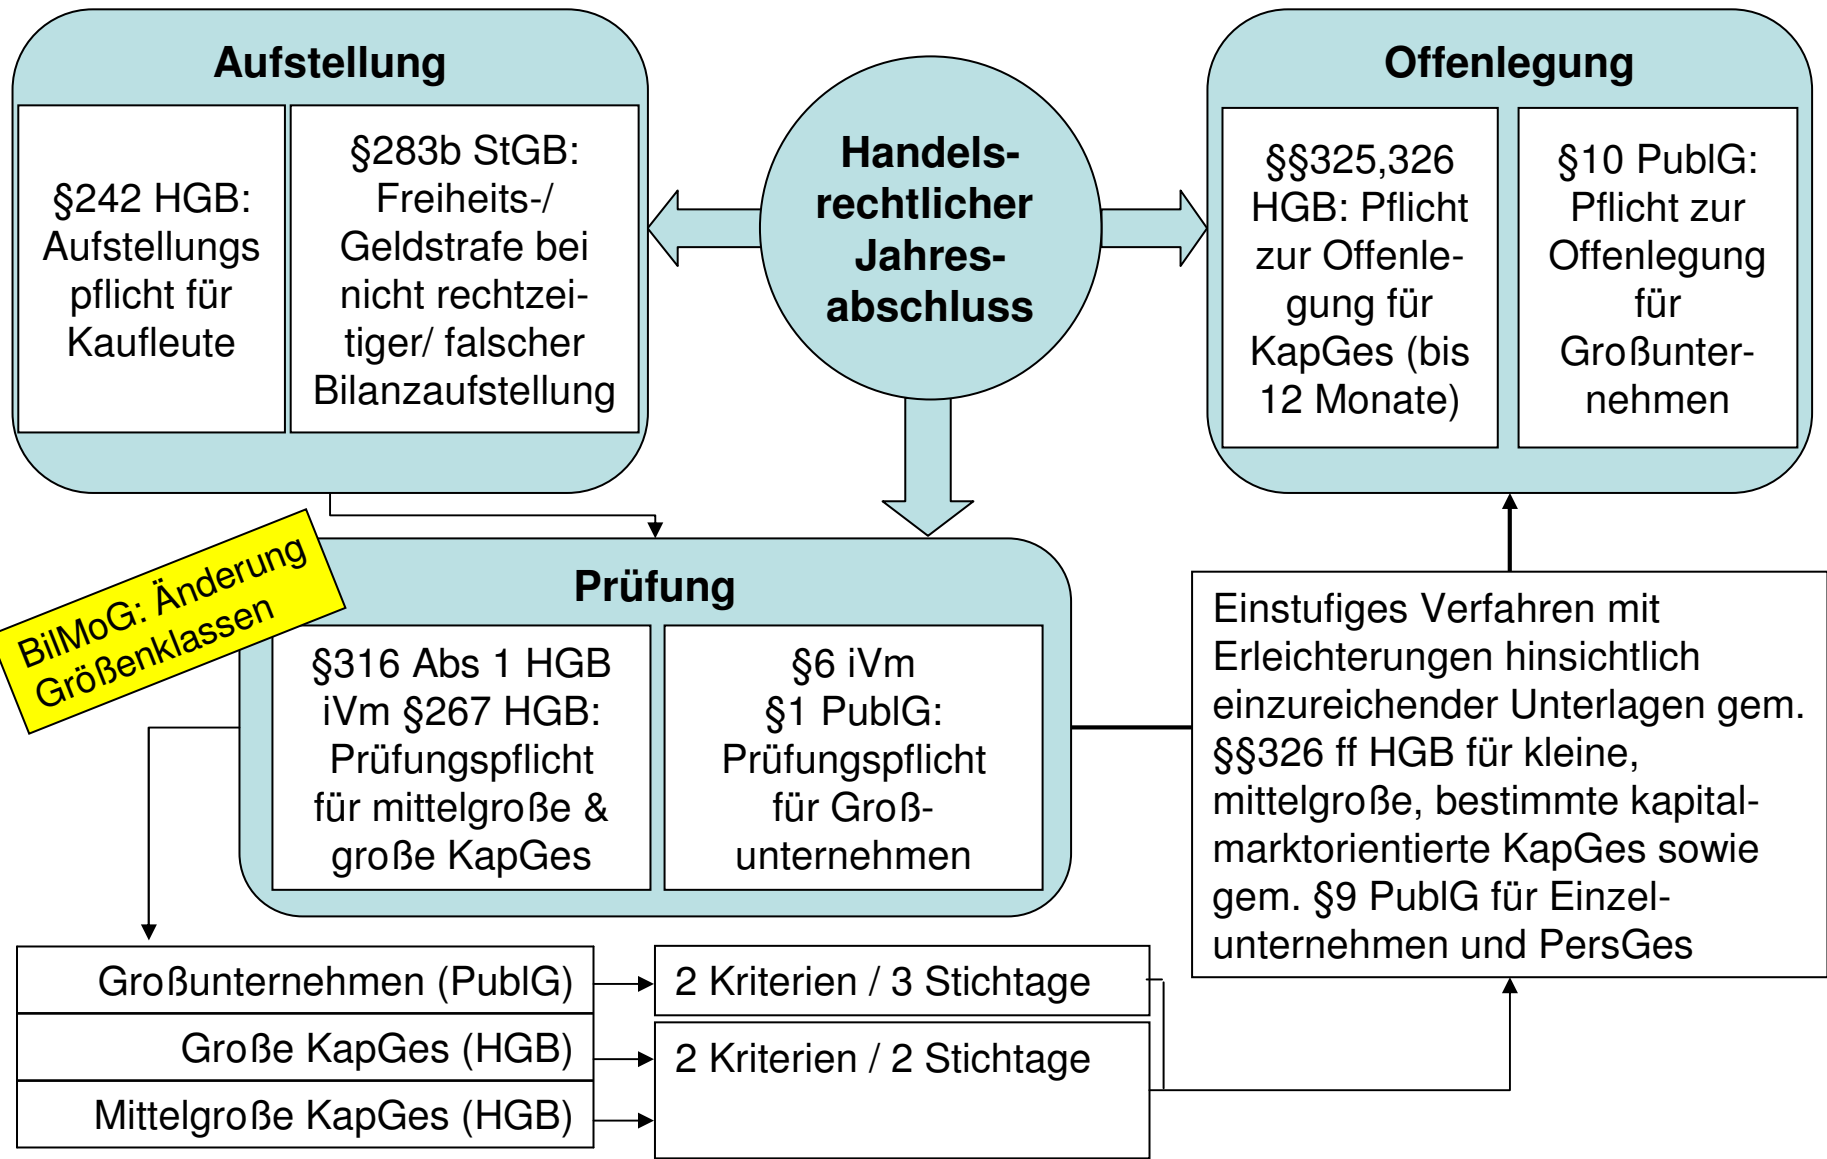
Aufstellung

§242 HGB: Aufstellungspflicht für Kaufleute

§283b StGB: Freiheits-/ Geldstrafe bei nicht rechtzeitiger/ falscher Bilanzaufstellung

Handelsrechtlicher Jahresabschluss

Offenlegung

§§325,326 HGB: Pflicht zur Offenlegung für KapGes (bis 12 Monate)

§10 PublG: Pflicht zur Offenlegung für Großunternehmen

BilMoG: Änderung Größenklassen

Prüfung

§316 Abs 1 HGB iVm §267 HGB: Prüfungspflicht für mittelgroße & große KapGes

§6 iVm §1 PublG: Prüfungspflicht für Großunternehmen

Einstufiges Verfahren mit Erleichterungen hinsichtlich einzureichender Unterlagen gem. §§326 ff HGB für kleine, mittelgroße, bestimmte kapitalmarktorientierte KapGes sowie gem. §9 PublG für Einzelunternehmen und PersGes

Großunternehmen (PublG)

Große KapGes (HGB)

Mittelgroße KapGes (HGB)

2 Kriterien / 3 Stichtage

2 Kriterien / 2 Stichtage